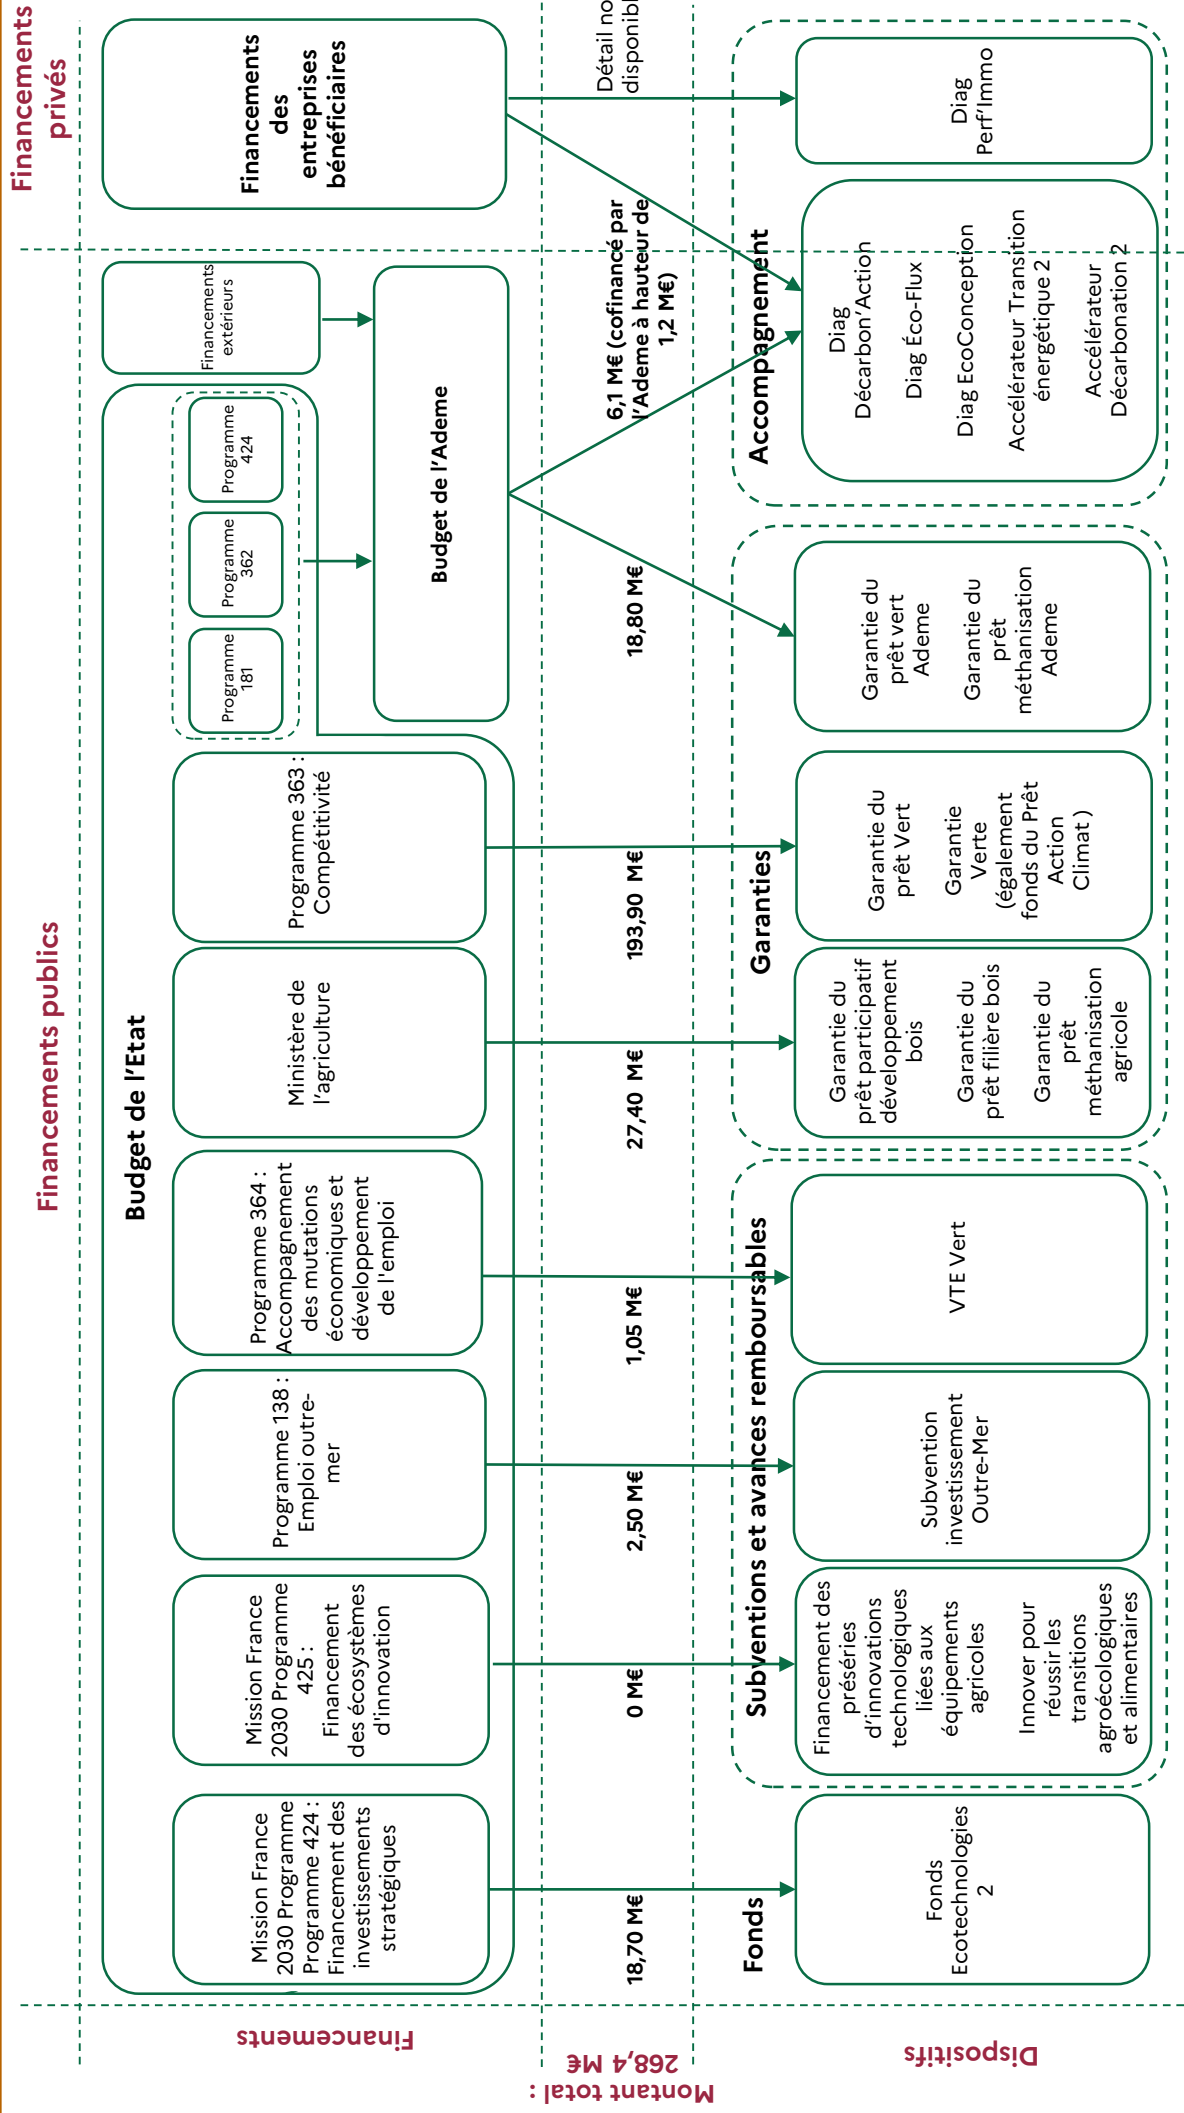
Financements privés

Financements des entreprises bénéficiaires

Détail non disponible

Diag Perf'Immo

Diag Décarbon'Action
Diag Éco-Flux
Diag EcoConception
Accélérateur Transition énergétique 2
Accélérateur Décarbonation 2

Accompagnement

6,1 M€ (cofinancé par l'Ademe à hauteur de 1,2 M€)

Financements extérieurs

Budget de l'Ademe

Programme 424
Programme 362
Programme 181

18,80 M€

Garantie du prêt vert Ademe
Garantie du prêt méthanisation Ademe

Financements publics

Budget de l'Etat

Programme 363 : Compétitivité

193,90 M€

Garantie du prêt Vert
Garantie Verte (également fonds du Prêt Action Climat )

Garanties

Ministère de l'agriculture

27,40 M€

Garantie du prêt participatif développement bois
Garantie du prêt filière bois
Garantie du prêt méthanisation agricole

Programme 364 : Accompagnement des mutations économiques et développement de l'emploi

1,05 M€

VTE Vert

Subventions et avances remboursables

Programme 138 : Emploi outre-mer

2,50 M€

Subvention investissement Outre-Mer

Mission France 2030 Programme 425 : Financement des écosystèmes d'innovation

0 M€

Financement des préséries d'innovations technologiques liées aux équipements agricoles
Innover pour réussir les transitions agroécologiques et alimentaires

Mission France 2030 Programme Programme 424 : Financement des investissements stratégiques

18,70 M€

Fonds

Fonds Ecotechnologies 2

Financements

Montant total : 268,4 M€

Dispositifs